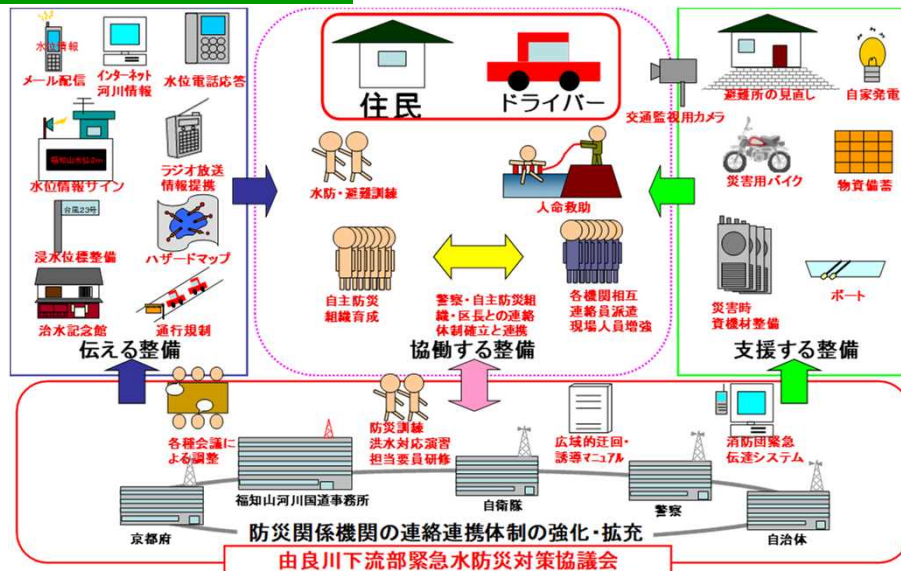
水位情報
メール配信
インターネット河川情報
水位電話応答
福知山水位3m
水位情報サイン
ラジオ放送情報提供
台風23号
浸水位標整備
ハザードマップ
治水記念館
通行規制
伝える整備

住民
ドライバー
水防・避難訓練
人命救助
自主防災組織育成
警察・自主防災組織・区長との連絡体制確立と連携
各機関相互連絡員派遣現場人員増強
協働する整備

交通監視用カメラ
避難所の見直し
自家発電
災害用バイク
物資備蓄
災害時資機材整備
ボート
支援する整備

各種会議による調整
防災訓練洪水対応演習担当要員研修
広域的迂回・誘導マニュアル
消防団緊急伝達システム
福知山河川国道事務所
自衛隊
警察
京都府
自治体
防災関係機関の連絡連携体制の強化・拡充
由良川下流部緊急水防災対策協議会